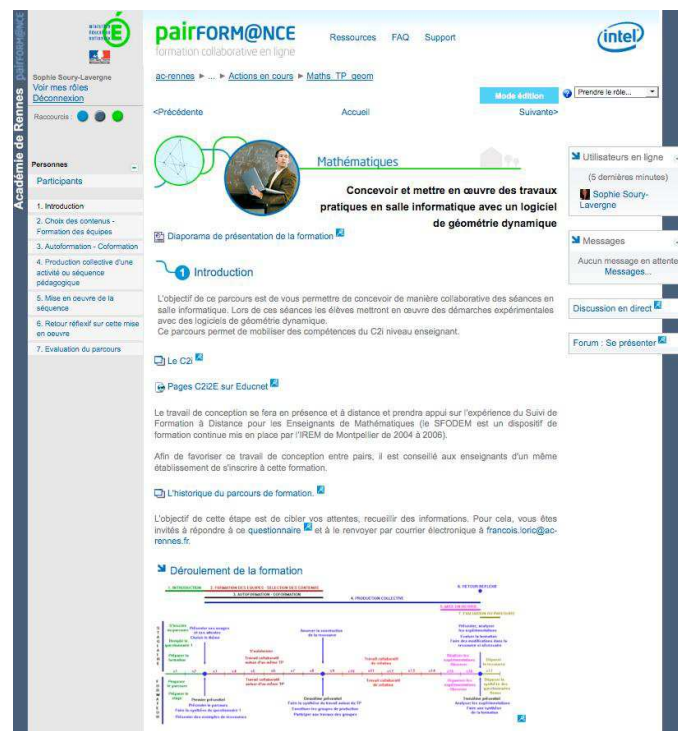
pairFORM@NCE
formation collaborative en ligne

Ressources FAQ Support

intel

Académie de Rennes

Sophie Soury-Lavergne
Voir mes rôles
Déconnexion

Raccourcis :

ac-rennes ► ... ► Actions en cours ► Maths_TP_geom

Mode édition

Prendre le rôle...

<Précédente Accueil Suivante>

Personnes
Participants

1. Introduction
2. Choix des contenus - Formation des équipes
3. Autoformation - Coformation
4. Production collective d'une activité ou séquence pédagogique
5. Mise en oeuvre de la séquence
6. Retour réflexif sur cette mise en oeuvre
7. Evaluation du parcours

Mathématiques

Concevoir et mettre en œuvre des travaux pratiques en salle informatique avec un logiciel de géométrie dynamique

Diaporama de présentation de la formation

1 Introduction

L'objectif de ce parcours est de vous permettre de concevoir de manière collaborative des séances en salle informatique. Lors de ces séances les élèves mettront en œuvre des démarches expérimentales avec des logiciels de géométrie dynamique.
Ce parcours permet de mobiliser des compétences du C2i niveau enseignant.

Le C2i

Pages C2i2E sur Educnet

Le travail de conception se fera en présence et à distance et prendra appui sur l'expérience du Suivi de Formation à Distance pour les Enseignants de Mathématiques (le SFODEM est un dispositif de formation continue mis en place par l'IREM de Montpellier de 2004 à 2006).

Afin de favoriser ce travail de conception entre pairs, il est conseillé aux enseignants d'un même établissement de s'inscrire à cette formation.

L'historique du parcours de formation.

L'objectif de cette étape est de cibler vos attentes, recueillir des informations. Pour cela, vous êtes invités à répondre à ce questionnaire et à le renvoyer par courrier électronique à francois.loric@ac-rennes.fr.

Déroulement de la formation

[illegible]

Utilisateurs en ligne
(5 dernières minutes)
Sophie Soury-Lavergne

Messages
Aucun message en attente
Messages...

Discussion en direct

Forum : Se présenter